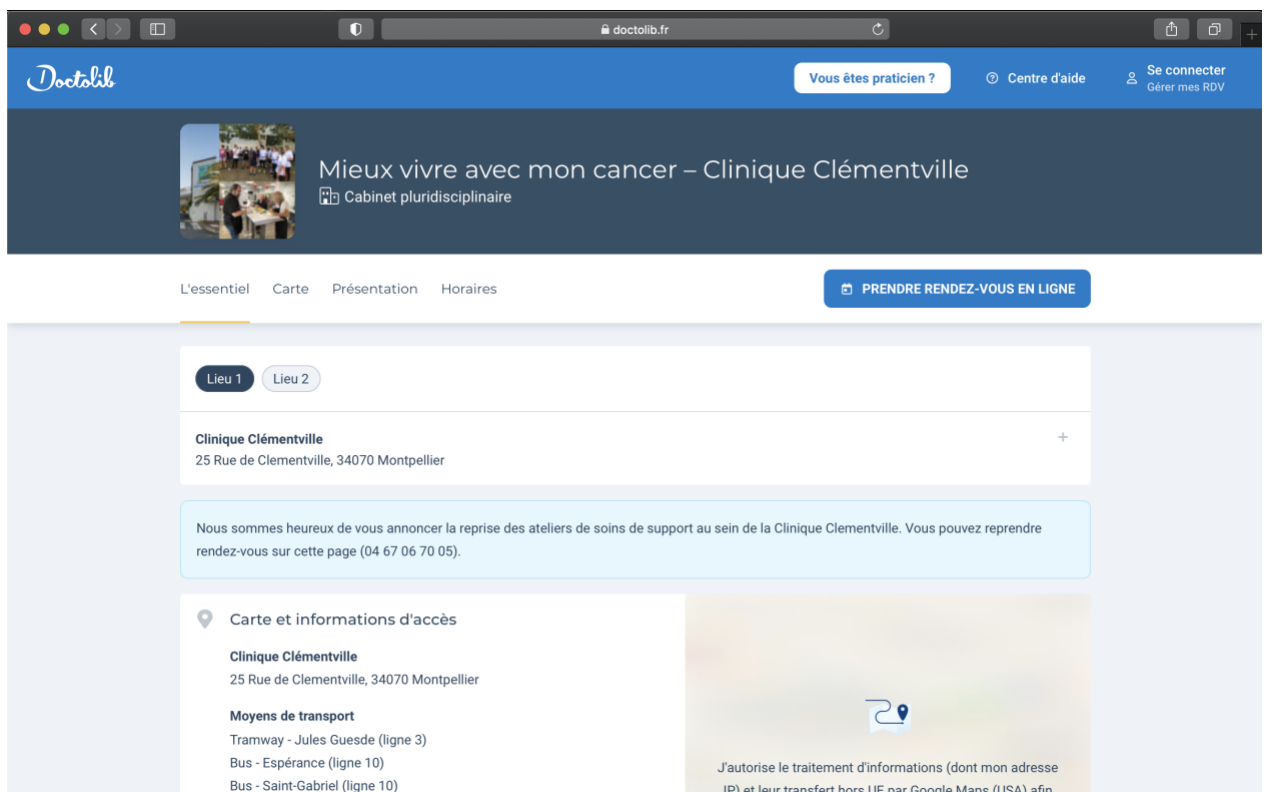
doctolib.fr

Doctolib

Vous êtes praticien ?

Centre d'aide

Se connecter
Gérer mes RDV

Mieux vivre avec mon cancer – Clinique Clémentville

Cabinet pluridisciplinaire

L'essentiel Carte Présentation Horaires

PRENDRE RENDEZ-VOUS EN LIGNE

Lieu 1 Lieu 2

Clinique Clémentville
25 Rue de Clementville, 34070 Montpellier

+

Nous sommes heureux de vous annoncer la reprise des ateliers de soins de support au sein de la Clinique Clementville. Vous pouvez reprendre rendez-vous sur cette page (04 67 06 70 05).

Carte et informations d'accès

Clinique Clémentville
25 Rue de Clementville, 34070 Montpellier

Moyens de transport
Tramway - Jules Guesde (ligne 3)
Bus - Espérance (ligne 10)
Bus - Saint-Gabriel (ligne 10)

J'autorise le traitement d'informations (dont mon adresse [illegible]